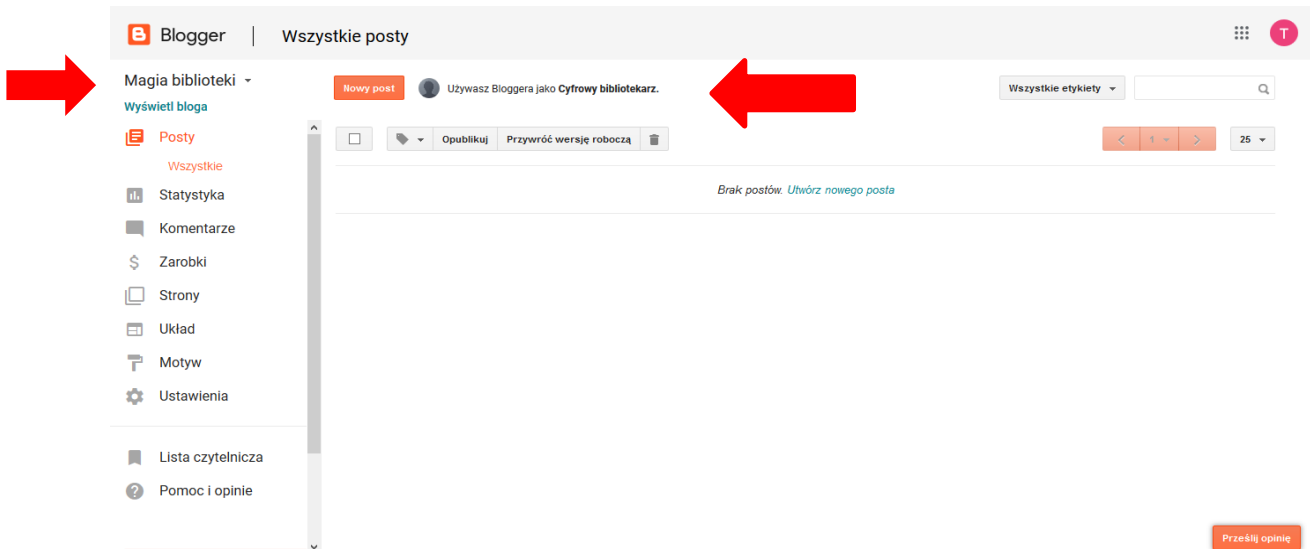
Blogger | Wszystkie posty

T

Magia biblioteki
Wyświetl bloga

Posty
Wszystkie
Statystyka
Komentarze
Zarobki
Strony
Układ
Motyw
Ustawienia

Lista czytelnicza
Pomoc i opinie

Nowy post
Używasz Bloggera jako Cyfrowy bibliotekarz.

Wszystkie etykiety

Opublikuj
Przywróć wersję roboczą

1
25

Brak postów. Utwórz nowego posta

Prześlij opinię